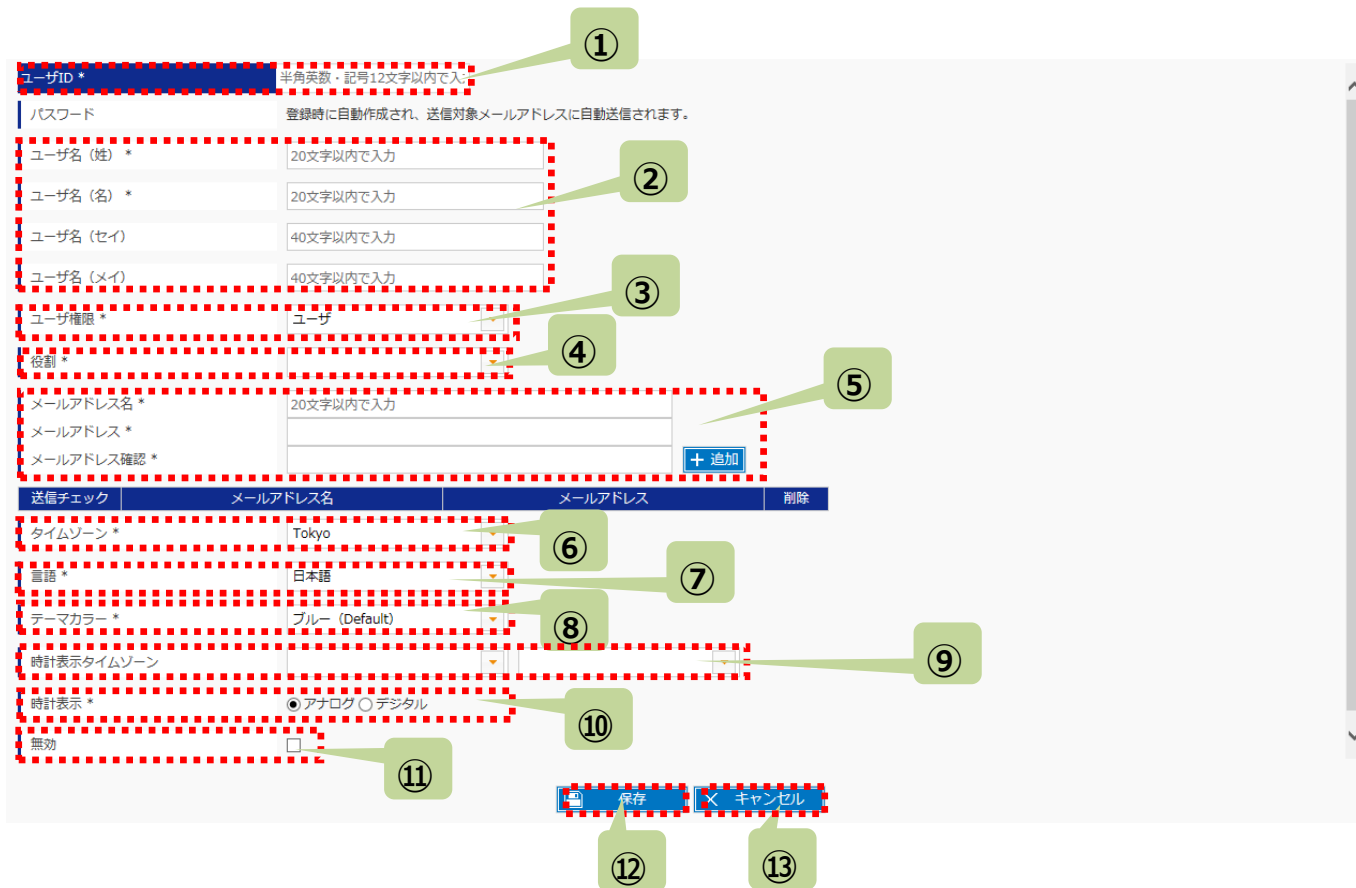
①

ユーザID * | 半角英数・記号12文字以内で入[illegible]

パスワード | 登録時に自動作成され、送信対象メールアドレスに自動送信されます。

ユーザ名（姓） * | 20文字以内で入力

ユーザ名（名） * | 20文字以内で入力

ユーザ名（セイ） | 40文字以内で入力

ユーザ名（メイ） | 40文字以内で入力

②

ユーザ権限 * | ユーザ

③

役割 *

④

メールアドレス名 * | 20文字以内で入力

メールアドレス *

メールアドレス確認 *

＋ 追加

⑤

| 送信チェック | メールアドレス名 | メールアドレス | 削除 |
|---|---|---|---|

タイムゾーン * | Tokyo

⑥

言語 * | 日本語

⑦

テーマカラー * | ブルー（Default）

⑧

時計表示タイムゾーン

⑨

時計表示 * | アナログ デジタル

⑩

無効

⑪

保存

キャンセル

⑫

⑬